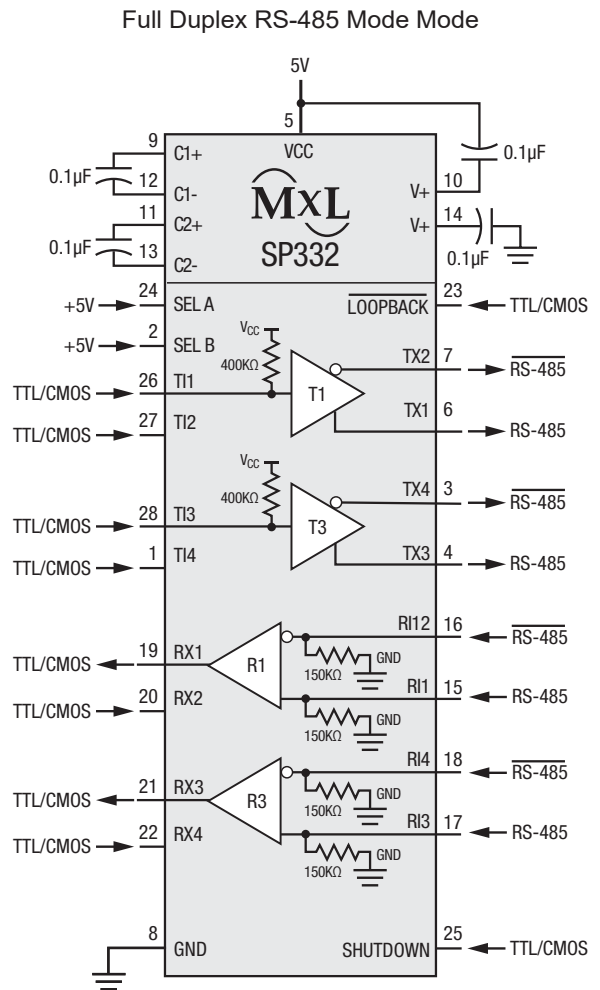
Full Duplex RS-485 Mode Mode

5V
5
VCC
9 C1+
0.1μF
12 C1-
11 C2+
0.1μF
13 C2-
0.1μF
10 V+
14 V+
0.1μF
MxL
SP332
+5V 24 SEL A
+5V 2 SEL B
$\overline{\text{LOOPBACK}}$ 23 TTL/CMOS
$V_{CC}$
400KΩ
TTL/CMOS 26 TI1
T1
TX2 7 $\overline{\text{RS-485}}$
TX1 6 RS-485
TTL/CMOS 27 TI2
$V_{CC}$
400KΩ
T3
TX4 3 $\overline{\text{RS-485}}$
TTL/CMOS 28 TI3
TX3 4 RS-485
TTL/CMOS 1 TI4
RI12 16 $\overline{\text{RS-485}}$
TTL/CMOS 19 RX1
R1
GND
150KΩ
RI1 15 RS-485
TTL/CMOS 20 RX2
GND
150KΩ
RI4 18 $\overline{\text{RS-485}}$
TTL/CMOS 21 RX3
R3
GND
150KΩ
RI3 17 RS-485
TTL/CMOS 22 RX4
GND
150KΩ
8 GND
SHUTDOWN 25 TTL/CMOS